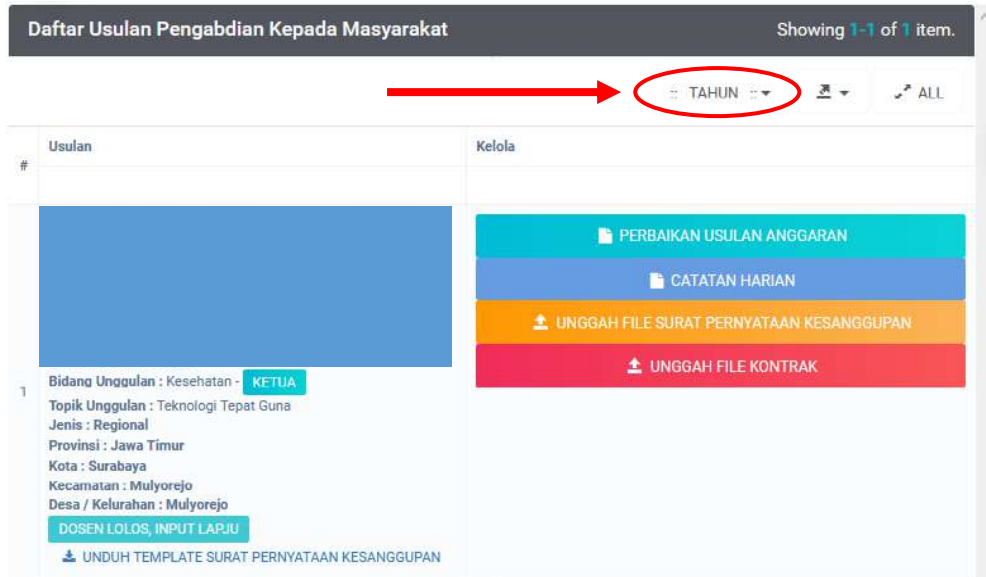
Daftar Usulan Pengabdian Kepada Masyarakat

Showing 1-1 of 1 item.

:: TAHUN ::

ALL

| # | Usulan | Kelola |
|---|---|---|
| 1 | Bidang Unggulan : Kesehatan - KETUA<br>Topik Unggulan : Teknologi Tepat Guna<br>Jenis : Regional<br>Provinsi : Jawa Timur<br>Kota : Surabaya<br>Kecamatan : Mulyorejo<br>Desa / Kelurahan : Mulyorejo<br>DOSEN LOLOS, INPUT LAPJU<br>UNDUH TEMPLATE SURAT PERNYATAAN KESANGGUPAN | PERBAIKAN USULAN ANGGARAN<br>CATATAN HARIAN<br>UNGGAH FILE SURAT PERNYATAAN KESANGGUPAN<br>UNGGAH FILE KONTRAK |